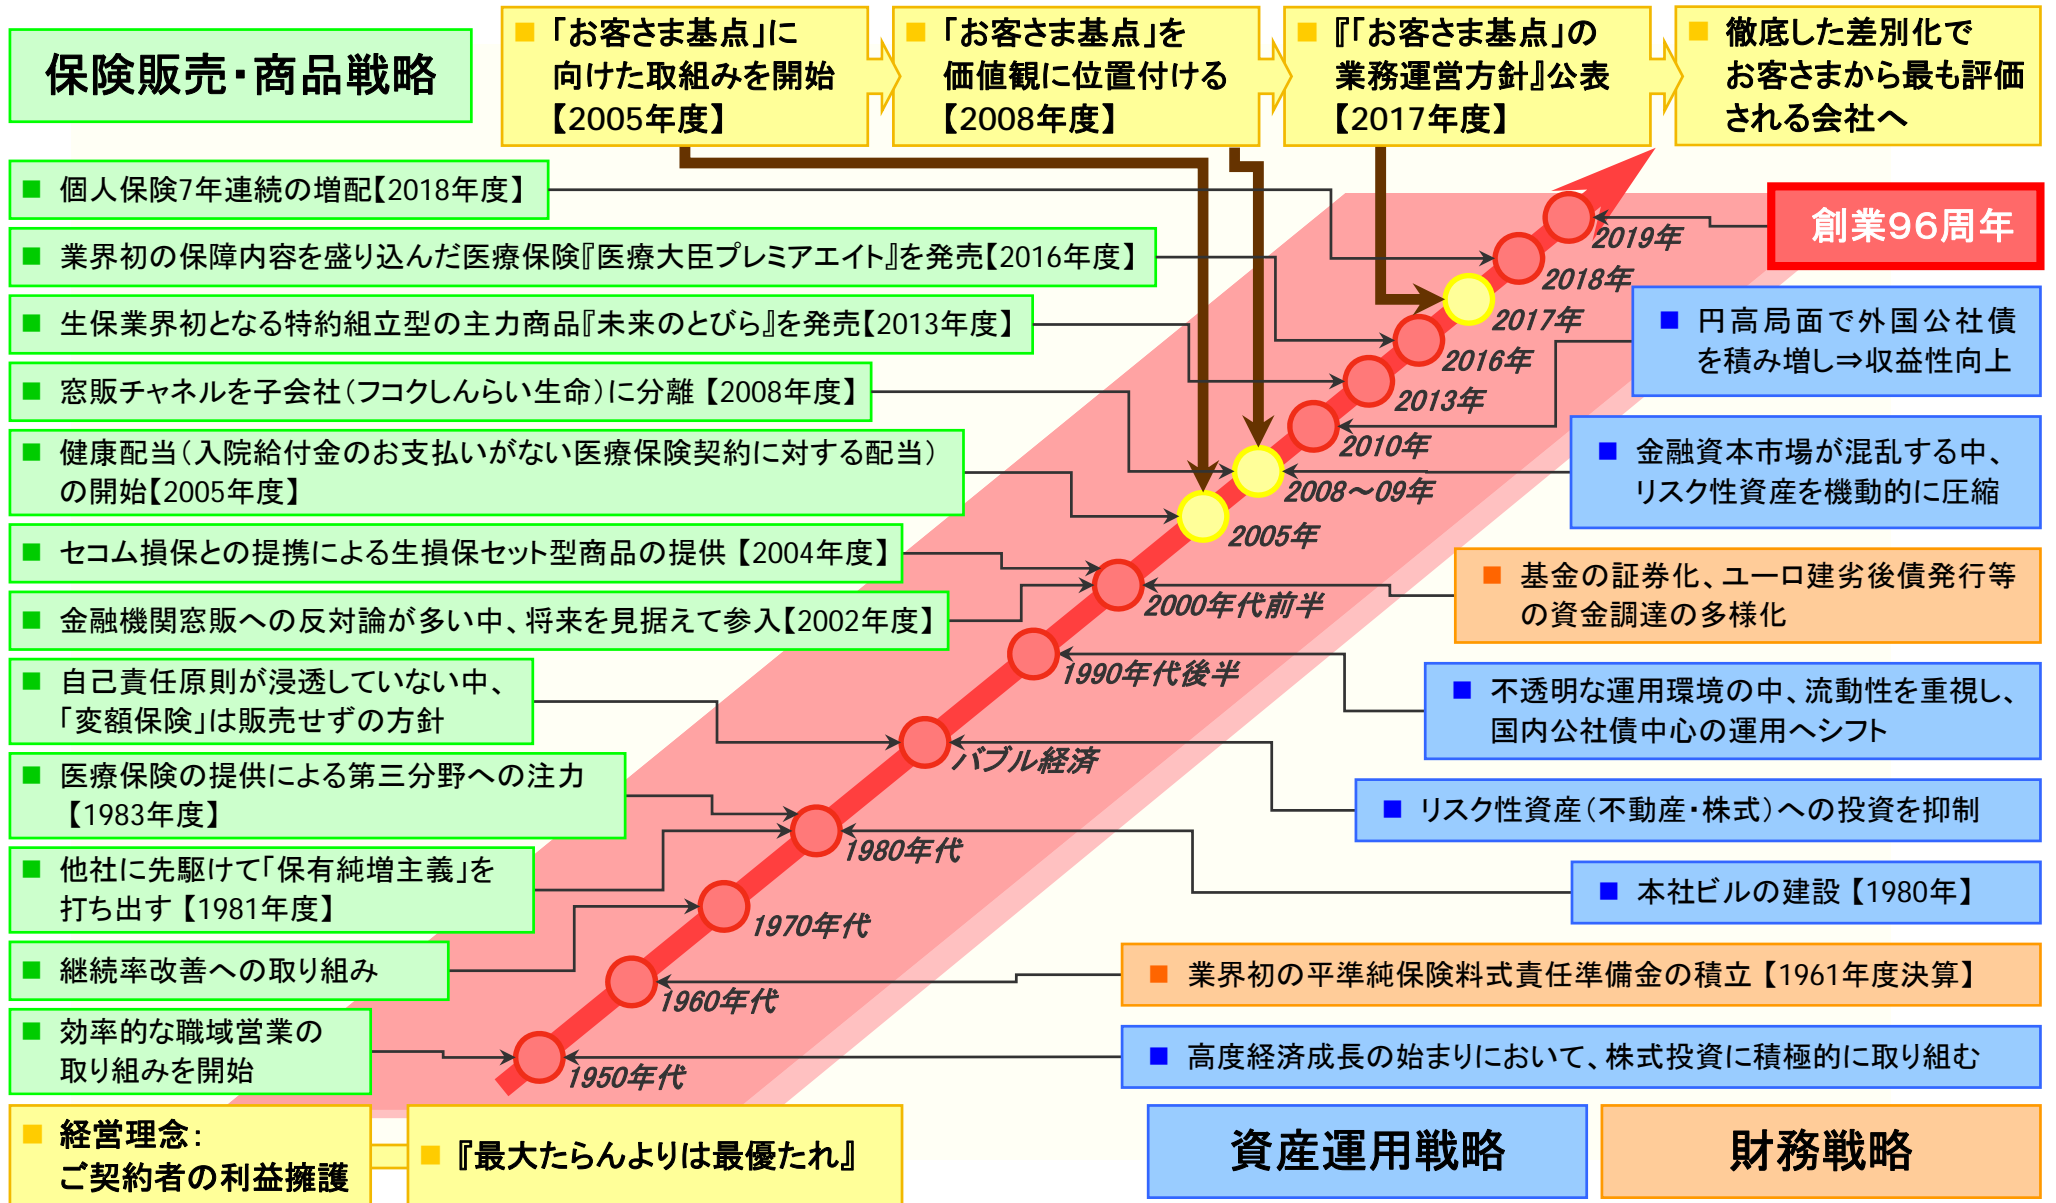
保険販売・商品戦略

■「お客さま基点」に向けた取組みを開始【2005年度】

■「お客さま基点」を価値観に位置付ける【2008年度】

■『「お客さま基点」の業務運営方針』公表【2017年度】

■ 徹底した差別化でお客さまから最も評価される会社へ

■ 個人保険7年連続の増配【2018年度】

■ 業界初の保障内容を盛り込んだ医療保険『医療大臣プレミアエイト』を発売【2016年度】

■ 生保業界初となる特約組立型の主力商品『未来のとびら』を発売【2013年度】

■ 窓販チャネルを子会社（フコクしんらい生命）に分離【2008年度】

■ 健康配当（入院給付金のお支払いがない医療保険契約に対する配当）の開始【2005年度】

■ セコム損保との提携による生損保セット型商品の提供【2004年度】

■ 金融機関窓販への反対論が多い中、将来を見据えて参入【2002年度】

■ 自己責任原則が浸透していない中、「変額保険」は販売せずの方針

■ 医療保険の提供による第三分野への注力【1983年度】

■ 他社に先駆けて「保有純増主義」を打ち出す【1981年度】

■ 継続率改善への取り組み

■ 効率的な職域営業の取り組みを開始

創業96周年

2019年
2018年
2017年
2016年
2013年
2010年
2008～09年
2005年
2000年代前半
1990年代後半
バブル経済
1980年代
1970年代
1960年代
1950年代

■ 円高局面で外国公社債を積み増し⇒収益性向上

■ 金融資本市場が混乱する中、リスク性資産を機動的に圧縮

■ 基金の証券化、ユーロ建劣後債発行等の資金調達の多様化

■ 不透明な運用環境の中、流動性を重視し、国内公社債中心の運用へシフト

■ リスク性資産（不動産・株式）への投資を抑制

■ 本社ビルの建設【1980年】

■ 業界初の平準純保険料式責任準備金の積立【1961年度決算】

■ 高度経済成長の始まりにおいて、株式投資に積極的に取り組む

■ 経営理念：ご契約者の利益擁護

■『最大たらんよりは最優たれ』

資産運用戦略

財務戦略